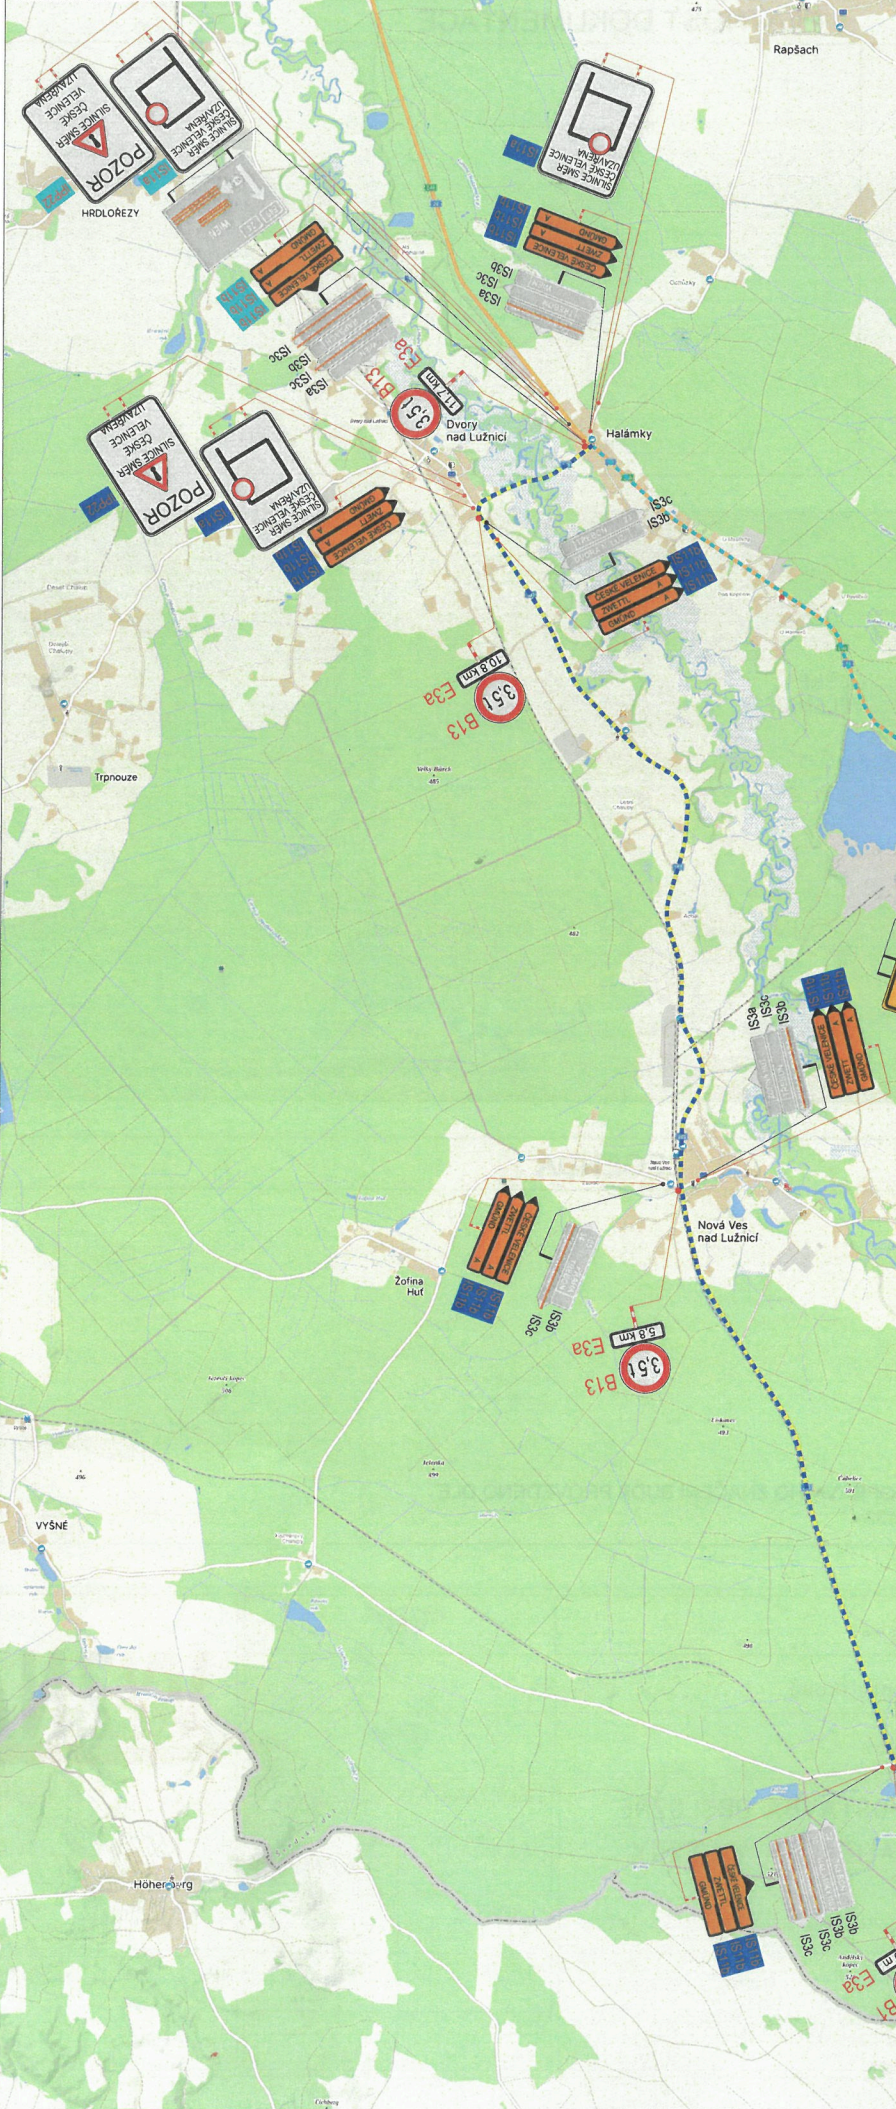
Rapšach

POZOR
SILNICE SMĚR ČESKÉ VELENICE UZAVŘENA

SILNICE SMĚR ČESKÉ VELENICE UZAVŘENA

HRDLOŘEZY

IS11a
IS11b

GMÜND
ZWETTL
ČESKÉ VELENICE

IS3a
IS3b
IS3c

E3a
B13
3,5 t
11,7 km

Dvory nad Lužnicí

Halámky

SILNICE SMĚR ČESKÉ VELENICE UZAVŘENA

POZOR
SILNICE SMĚR ČESKÉ VELENICE UZAVŘENA

IS3c
IS3b

ČESKÉ VELENICE
ZWETTL
GMÜND

10,8 km
3,5 t
E3a
B13

Trpnouze

IS3a
IS3c
IS3b

ČESKÉ VELENICE
ZWETTL
GMÜND

Nová Ves nad Lužnicí

Žofina Huť

GMÜND
ZWETTL
ČESKÉ VELENICE

IS3c
IS3b

5,8 km
3,5 t
E3a
B13

VYŠNÉ

Höhenberg

ČESKÉ VELENICE
ZWETTL
GMÜND

IS3b
IS3c
IS3c
IS3b

E3a
B1